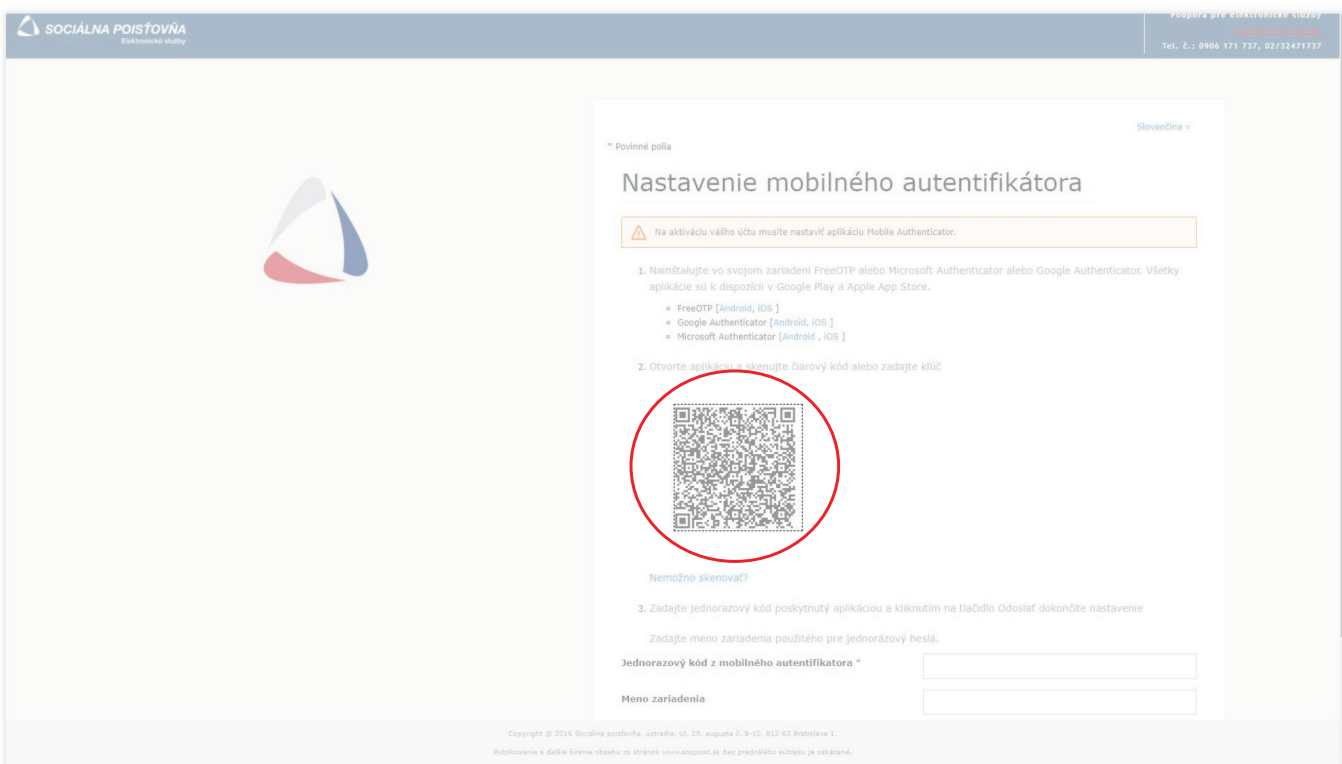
SOCIÁLNA POISŤOVŇA
Elektronické služby

Podpora pre elektronické služby
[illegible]
Tel. č.: 0906 171 737, 02/32471737

Slovenčina

* Povinné polia

Nastavenie mobilného autentifikátora

Na aktiváciu vášho účtu musíte nastaviť aplikáciu Mobile Authenticator.

1. Nainštalujte vo svojom zariadení FreeOTP alebo Microsoft Authenticator alebo Google Authenticator. Všetky aplikácie sú k dispozícii v Google Play a Apple App Store.

- FreeOTP [Android, iOS ]
- Google Authenticator [Android, iOS ]
- Microsoft Authenticator [Android , iOS ]

2. Otvorte aplikáciu a skenujte čiarový kód alebo zadajte kľúč

Nemožno skenovať?

3. Zadajte jednorazový kód poskytnutý aplikáciou a kliknutím na tlačidlo Odoslať dokončite nastavenie

Zadajte meno zariadenia použitého pre jednorázový heslá.

Jednorazový kód z mobilného autentifikátora *

Meno zariadenia

Copyright © 2016 Sociálna poisťovňa, ústredie, Ul. 29. augusta 8-10, 813 63 Bratislava 1.

Publikovanie a ďalšie šírenie obsahu zo stránok www.socpoist.sk bez predošlého súhlasu je zakázané.